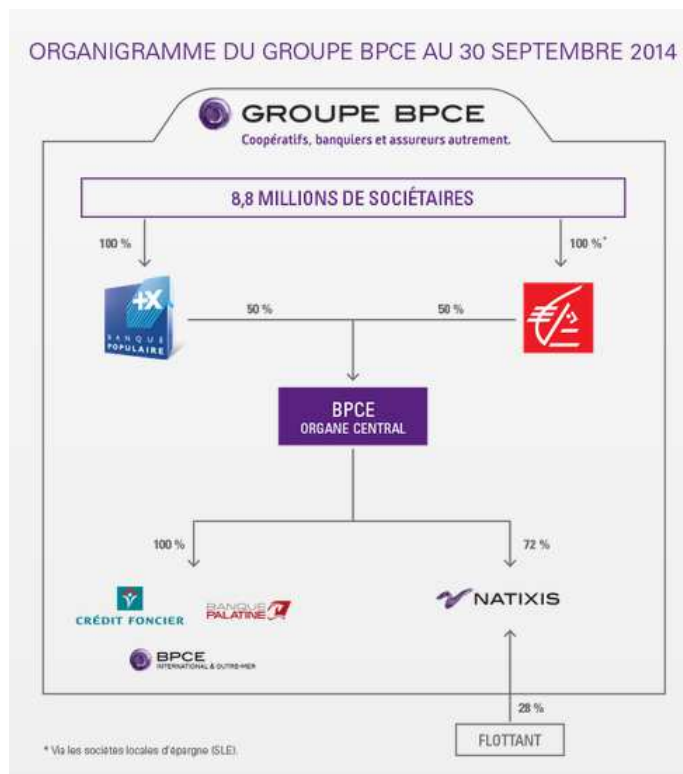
ORGANIGRAMME DU GROUPE BPCE AU 30 SEPTEMBRE 2014

GROUPE BPCE
Coopératifs, banquiers et assureurs autrement.

8,8 MILLIONS DE SOCIÉTAIRES

100 %

100 %*

+X
BANQUE POPULAIRE

50 %

50 %

BPCE
ORGANE CENTRAL

100 %

72 %

CRÉDIT FONCIER

BANQUE PALATINE

NATIXIS

BPCE
INTERNATIONAL & OUTRE-MER

28 %

FLOTTANT

* Via les sociétés locales d'épargne (SLE).